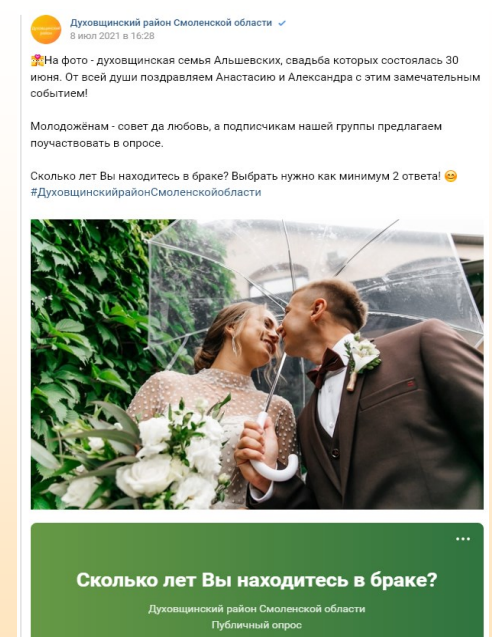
Духовщинский район Смоленской области
8 июл 2021 в 16:28

👰На фото - духовщинская семья Альшевских, свадьба которых состоялась 30 июня. От всей души поздравляем Анастасию и Александра с этим замечательным событием!

Молодожёнам - совет да любовь, а подписчикам нашей группы предлагаем поучаствовать в опросе.

Сколько лет Вы находитесь в браке? Выбрать нужно как минимум 2 ответа! 😊
#ДуховщинскийрайонСмоленскойобласти

...
Сколько лет Вы находитесь в браке?
Духовщинский район Смоленской области
Публичный опрос